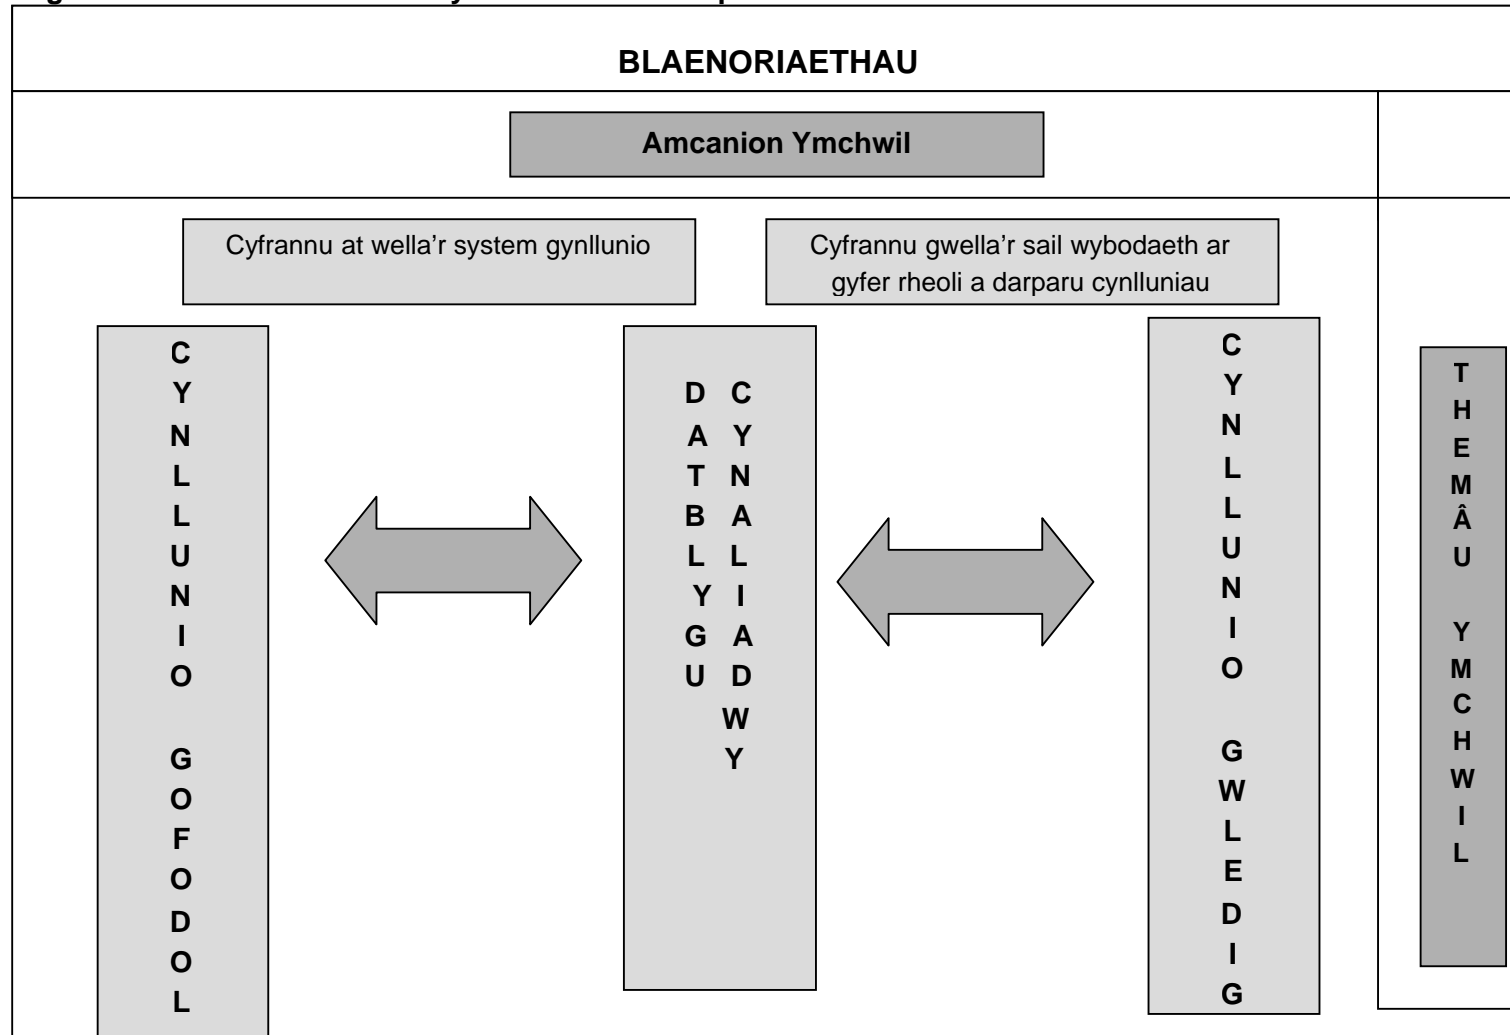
BLAENORIAETHAU

Amcanion Ymchwil

Cyfrannu at wella'r system gynllunio

Cyfrannu gwella'r sail wybodaeth ar gyfer rheoli a darparu cynlluniau

CYNLLUNIO GOFODOL

DATBLYGU CYNALIADWY

CYNLLUNIO GWLEDIG

THEMÂU YMCHWIL